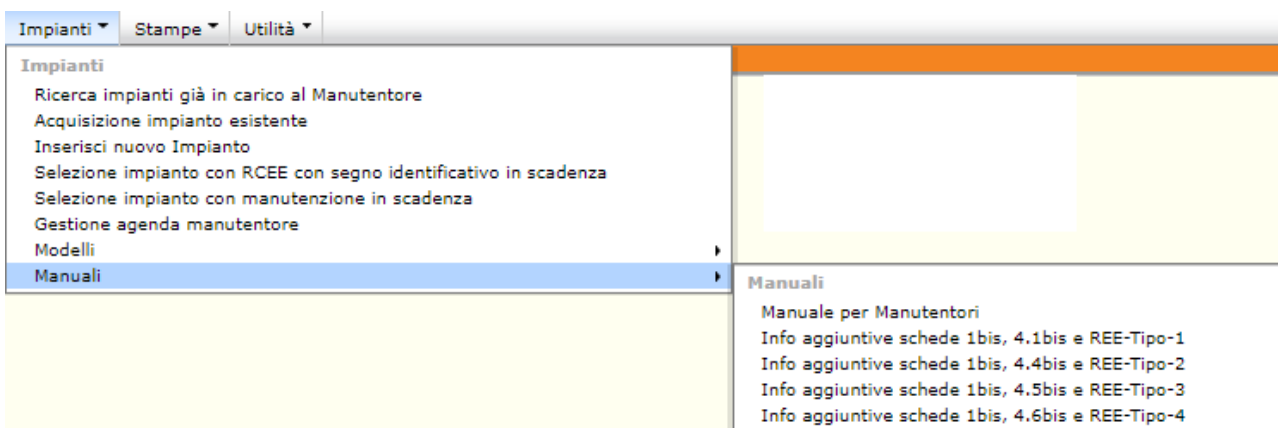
Impianti ▾ Stampe ▾ Utilità ▾

Impianti
Ricerca impianti già in carico al Manutentore
Acquisizione impianto esistente
Inserisci nuovo Impianto
Selezione impianto con RCEE con segno identificativo in scadenza
Selezione impianto con manutenzione in scadenza
Gestione agenda manutentore
Modelli
Manuali

Manuali
Manuale per Manutentori
Info aggiuntive schede 1bis, 4.1bis e REE-Tipo-1
Info aggiuntive schede 1bis, 4.4bis e REE-Tipo-2
Info aggiuntive schede 1bis, 4.5bis e REE-Tipo-3
Info aggiuntive schede 1bis, 4.6bis e REE-Tipo-4